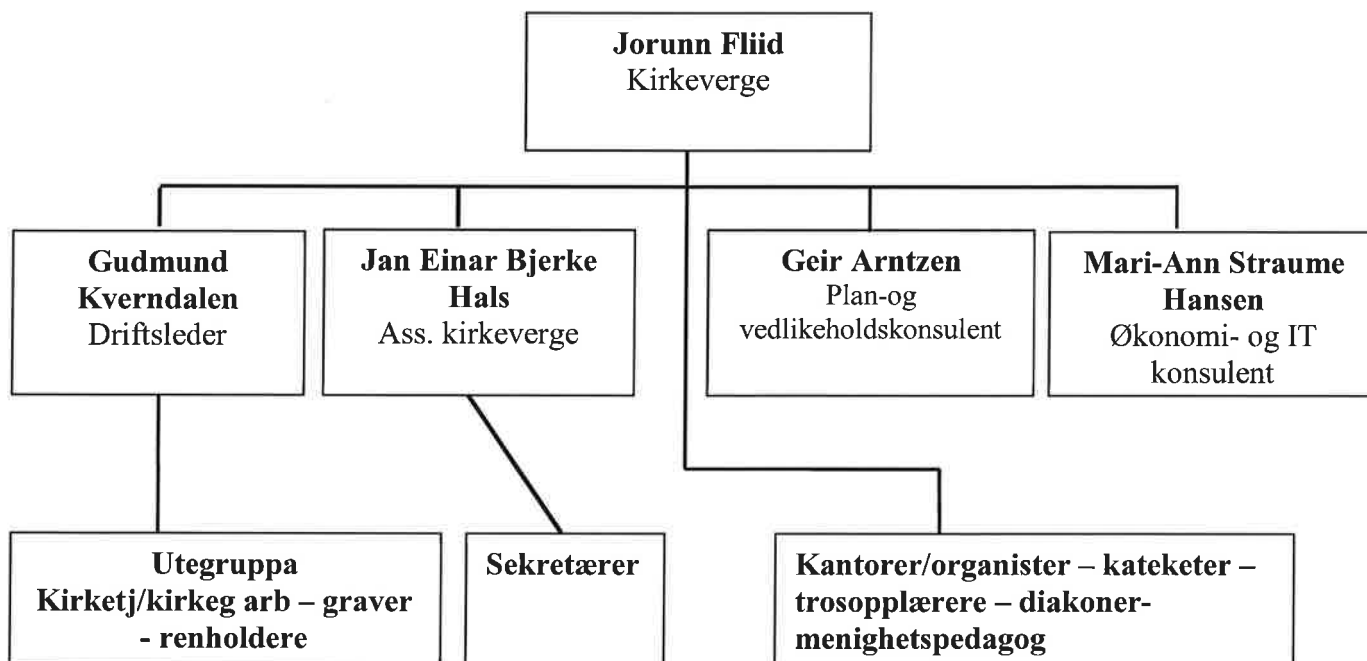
**Jorunn Fliid**
Kirkeverge

**Gudmund Kverndalen**
Driftsleder

**Jan Einar Bjerke Hals**
Ass. kirkeverge

**Geir Arntzen**
Plan-og vedlikeholdskonsulent

**Mari-Ann Straume Hansen**
Økonomi- og IT konsulent

**Utegruppa**
**Kirketj/kirkeg arb – graver - renholdere**

**Sekretærer**

**Kantorer/organister – kateketer – trosopplærere – diakoner-menighetspedagog**